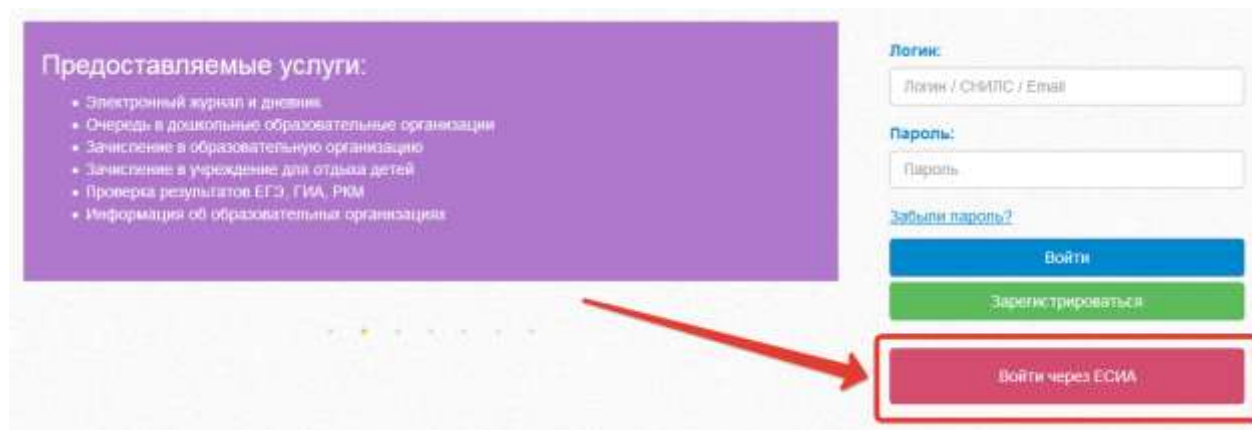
Предоставляемые услуги:

- Электронный журнал и дневник
- Очередь в дошкольные образовательные организации
- Зачисление в образовательную организацию
- Зачисление в учреждение для отдыха детей
- Проверка результатов ЕГЭ, ГИА, РКМ
- Информация об образовательных организациях

Логин:

Логин / СНИЛС / Email

Пароль:

Пароль

Забыли пароль?

Войти

Зарегистрироваться

Войти через ЕСИА